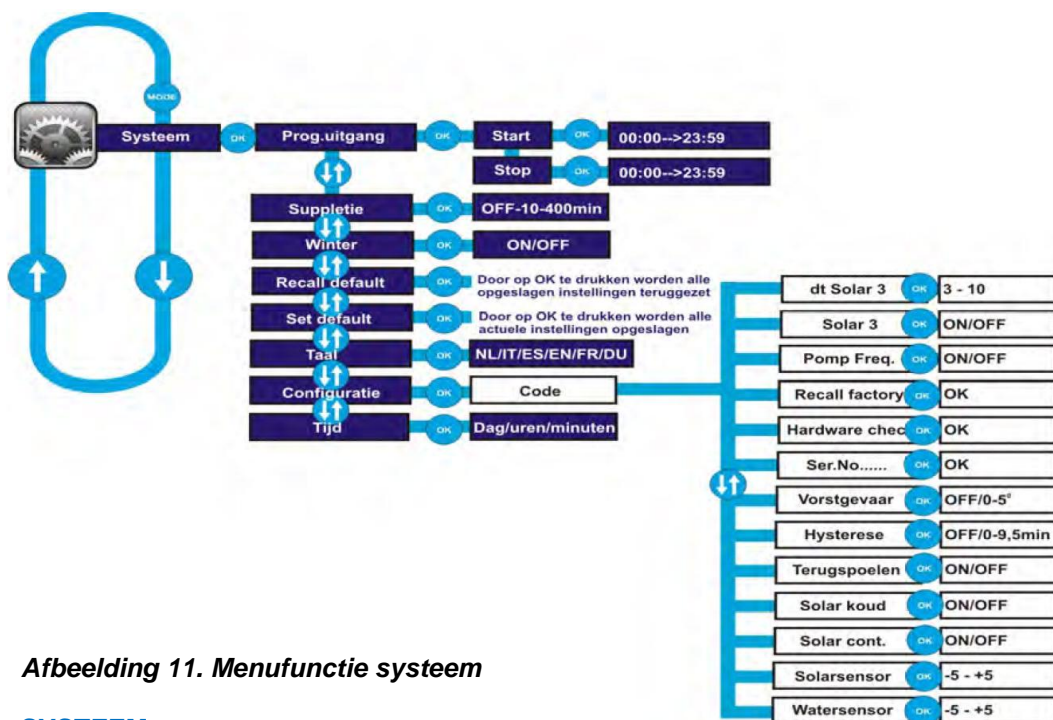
MODE

Systeem OK Prog.uitgang OK Start OK 00:00-->23:59

Stop OK 00:00-->23:59

Suppletie OK OFF-10-400min

Winter OK ON/OFF

Recall default OK Door op OK te drukken worden alle opgeslagen instellingen teruggezet

Set default OK Door op OK te drukken worden alle actuele instellingen opgeslagen

Taal OK NL/IT/ES/EN/FR/DU

Configuratie OK Code

Tijd OK Dag/uren/minuten

dt Solar 3 OK 3 - 10

Solar 3 OK ON/OFF

Pomp Freq. OK ON/OFF

Recall factory OK OK

Hardware chec OK OK

Ser.No...... OK OK

Vorstgevaar OK OFF/0-5°

Hysterese OK OFF/0-9,5min

Terugspoelen OK ON/OFF

Solar koud OK ON/OFF

Solar cont. OK ON/OFF

Solarsensor OK -5 - +5

Watersensor OK -5 - +5

*Afbeelding 11. Menufunctie systeem*

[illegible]